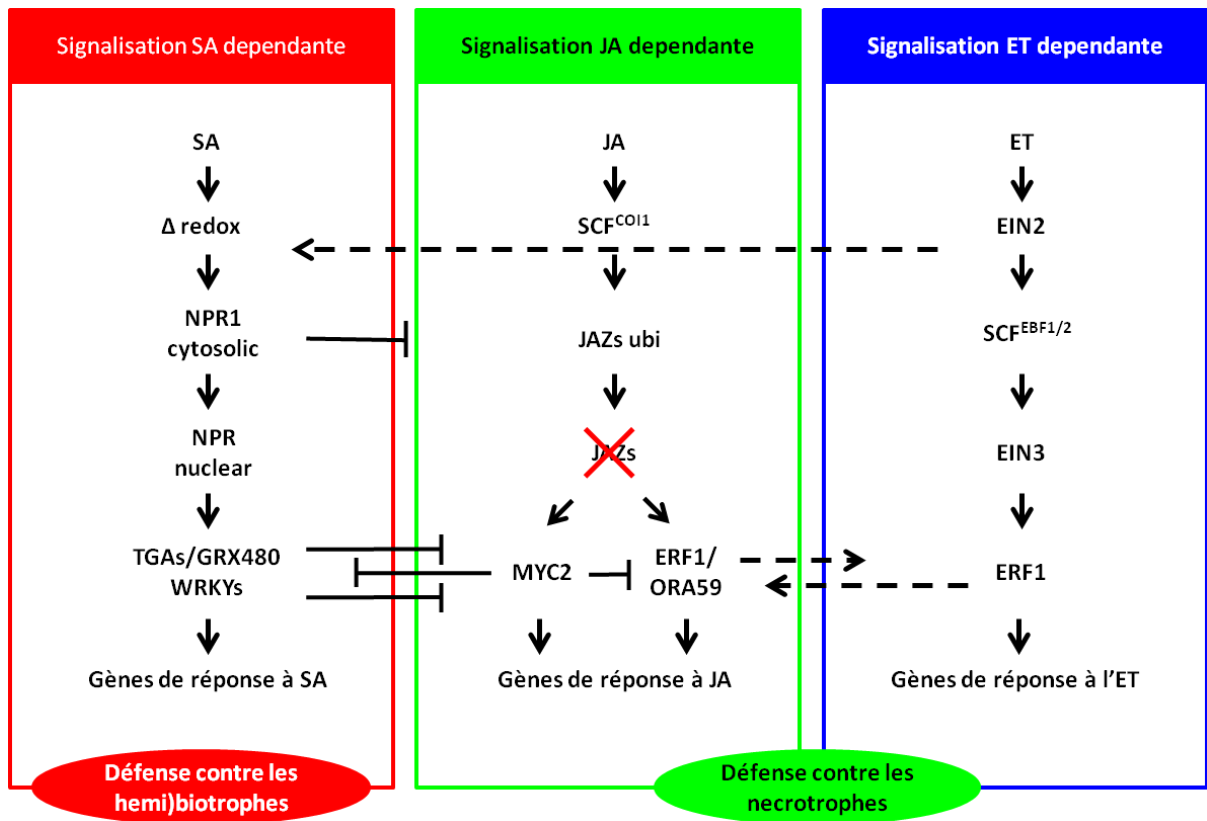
Signalisation SA dependante

SA

Δ redox

NPR1
cytosolic

NPR
nuclear

TGAs/GRX480
WRKYs

Gènes de réponse à SA

Défense contre les hemi)biotrophes

Signalisation JA dependante

JA

SCF$^{COI1}$

JAZs ubi

JAZs

MYC2

ERF1/
ORA59

Gènes de réponse à JA

Défense contre les necrotrophes

Signalisation ET dependante

ET

EIN2

SCF$^{EBF1/2}$

EIN3

ERF1

Gènes de réponse à l'ET